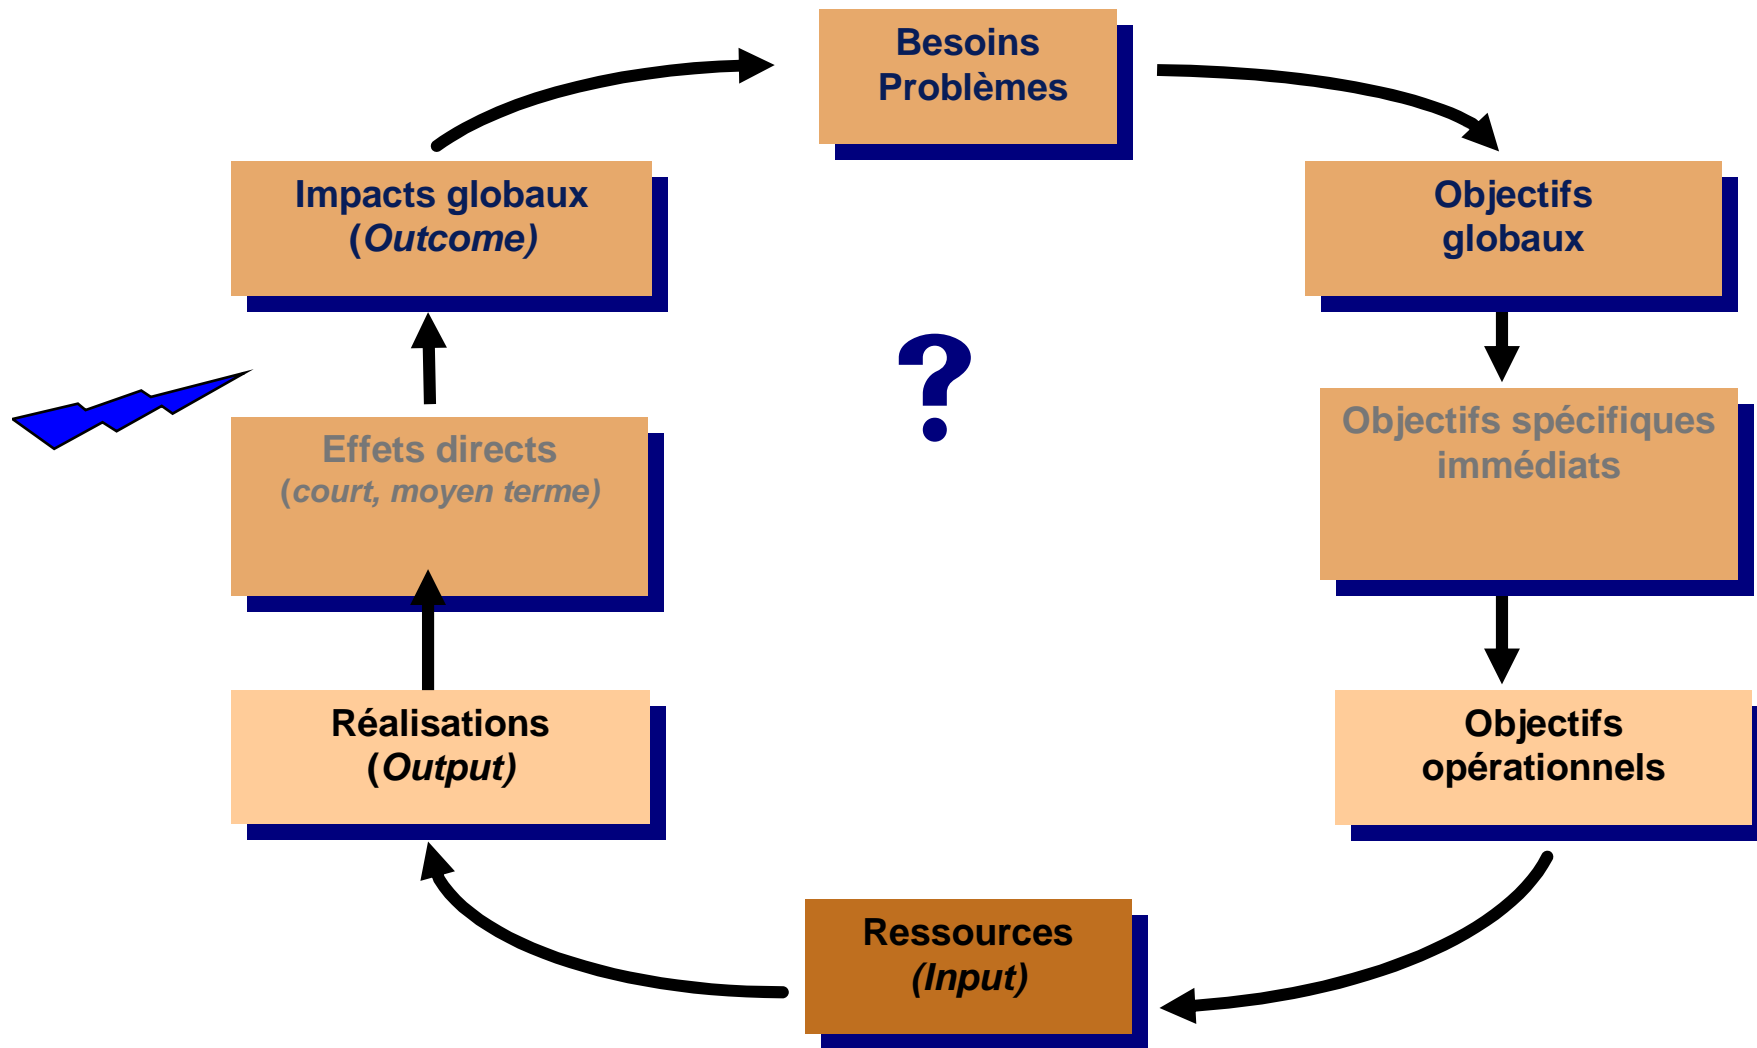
Besoins
Problèmes

Objectifs globaux

Objectifs spécifiques immédiats

Objectifs opérationnels

Ressources
(Input)

Réalisations
(Output)

Effets directs
(court, moyen terme)

Impacts globaux
(Outcome)

?